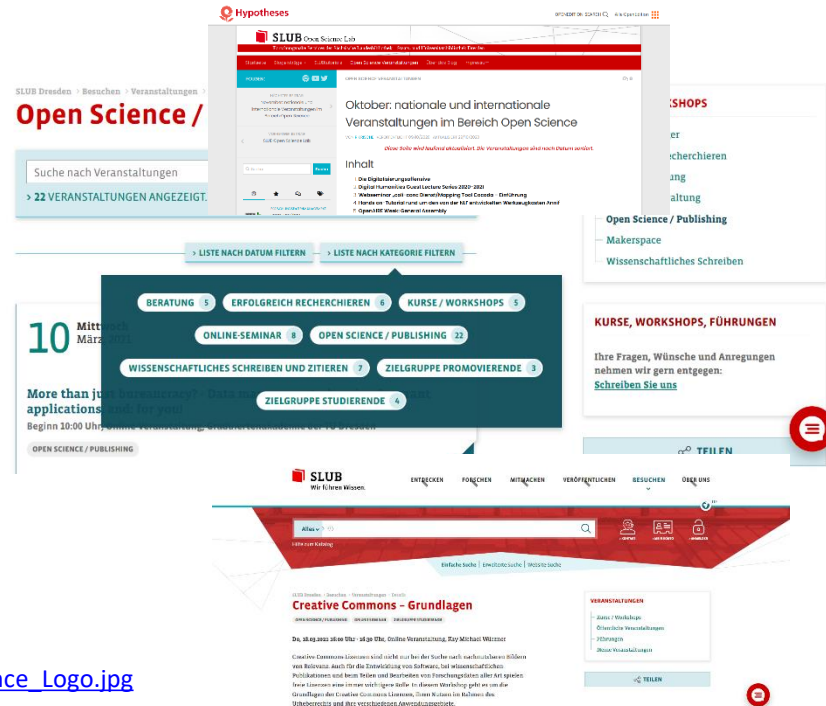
Hypotheses

SLUB Open Science Lab

Oktober: nationale und internationale Veranstaltungen im Bereich Open Science

Inhalt

1 Die Digitalisierungsoffensive
2 Digital Humanities Guest Lecture Series 2020–2021
3 Webseminar „coll · conc Dienstag/Mapping Tool Cocoda – Einführung
4 Hands on: Tutorial rund um den von der HT entwickelten Werkzeugkasten
5 OpenAIRE Week General Assembly

SLUB Dresden > Besuchen > Veranstaltungen >

Open Science /

Suche nach Veranstaltungen

> 22 VERANSTALTUNGEN ANGEZEIGT.

WORKSHOPS

er
echerchieren
altung
Open Science / Publishing
Makerspace
Wissenschaftliches Schreiben

> LISTE NACH DATUM FILTERN
> LISTE NACH KATEGORIE FILTERN

BERATUNG 5
ERFOLGREICH RECHERCHIEREN 6
KURSE / WORKSHOPS 5
ONLINE-SEMINAR 8
OPEN SCIENCE / PUBLISHING 22
WISSENSCHAFTLICHES SCHREIBEN UND ZITIEREN 7
ZIELGRUPPE PROMOVIERENDE 3
ZIELGRUPPE STUDIERENDE 4

10 Mittwoch März 2021

More than just bureaucracy? - Data m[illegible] applications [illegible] for you!

Beginn 10:00 Uhr, Online-Veranstaltung, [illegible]

OPEN SCIENCE / PUBLISHING

KURSE, WORKSHOPS, FÜHRUNGEN

Ihre Fragen, Wünsche und Anregungen nehmen wir gern entgegen:
Schreiben Sie uns

TEILEN

SLUB
Wir führen Wissen.

ENTDECKEN
FORSCHEN
MITMACHEN
VERÖFFENTLICHEN
BESUCHEN
ÜBER UNS

Einfache Suche | Erweiterte Suche | Website Suche

SLUB Dresden > Besuchen > Veranstaltungen > Details

Creative Commons – Grundlagen

OPEN SCIENCE / PUBLISHING
ONLINE-SEMINAR
ZIELGRUPPE STUDIERENDE

Do, 18.03.2021 16:00 Uhr - 18:30 Uhr, Online Veranstaltung, Ray Michael Wörner

Creative-Commons-Lizenzen sind nicht nur bei der Suche nach nachnutzbaren Bildern von Relevanz. Auch für die Entwicklung von Software, bei wissenschaftlichen Publikationen und beim Teilen und Bearbeiten von Forschungsdaten aller Art spielen freie Lizenzen eine immer wichtigere Rolle. In diesem Workshop geht es um die Grundlagen der Creative Commons Lizenzen, ihren Nutzen im Rahmen des Urheberrechts und ihre verschiedenen Anwendungsgebiete.

VERANSTALTUNGEN

Kurse / Workshops
Öffentliche Veranstaltungen
Führungen
Meine Veranstaltungen

TEILEN

ce_Logo.jpg